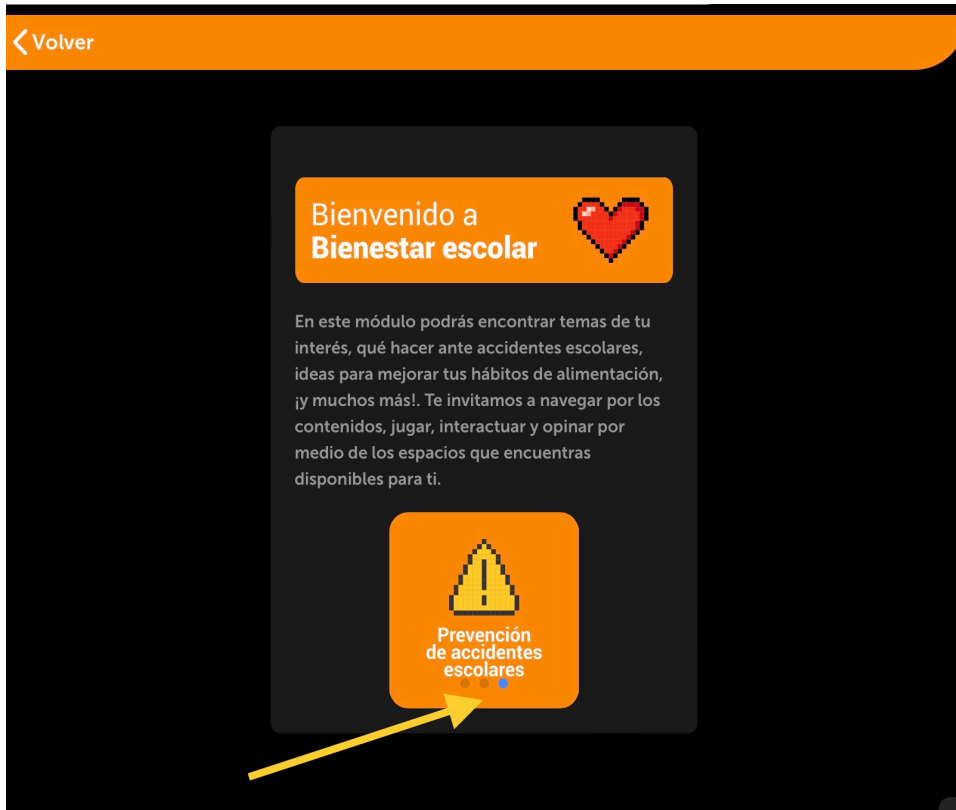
Volver

Bienvenido a
**Bienestar escolar**

En este módulo podrás encontrar temas de tu interés, qué hacer ante accidentes escolares, ideas para mejorar tus hábitos de alimentación, ¡y muchos más!. Te invitamos a navegar por los contenidos, jugar, interactuar y opinar por medio de los espacios que encuentras disponibles para ti.

Prevención de accidentes escolares